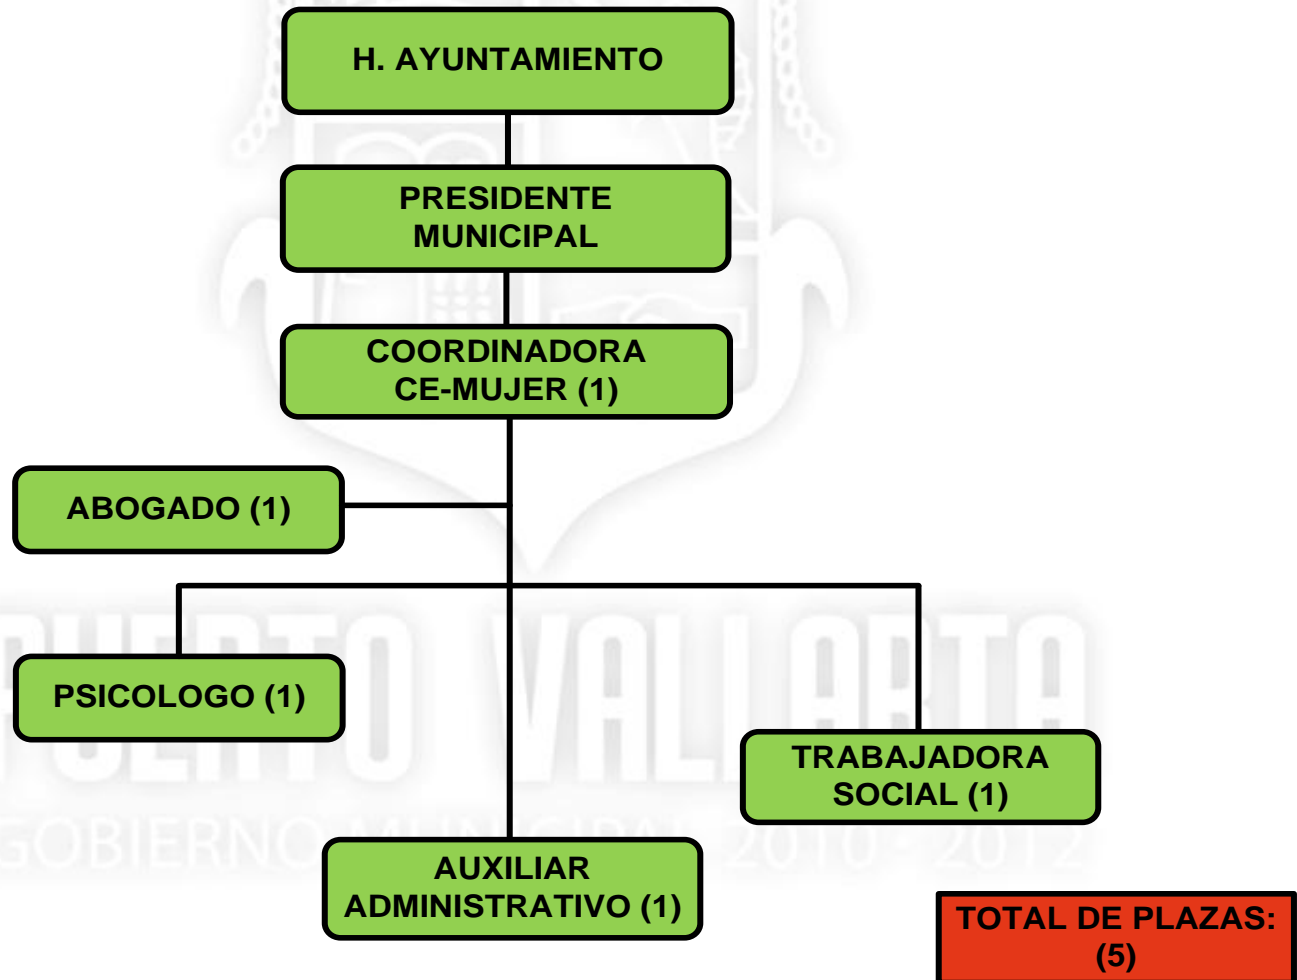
H. AYUNTAMIENTO

PRESIDENTE MUNICIPAL

COORDINADORA CE-MUJER (1)

ABOGADO (1)

PSICOLOGO (1)

TRABAJADORA SOCIAL (1)

AUXILIAR ADMINISTRATIVO (1)

TOTAL DE PLAZAS: (5)

PUERTO VALLARTA
GOBIERNO MUNICIPAL 2010 - 2012